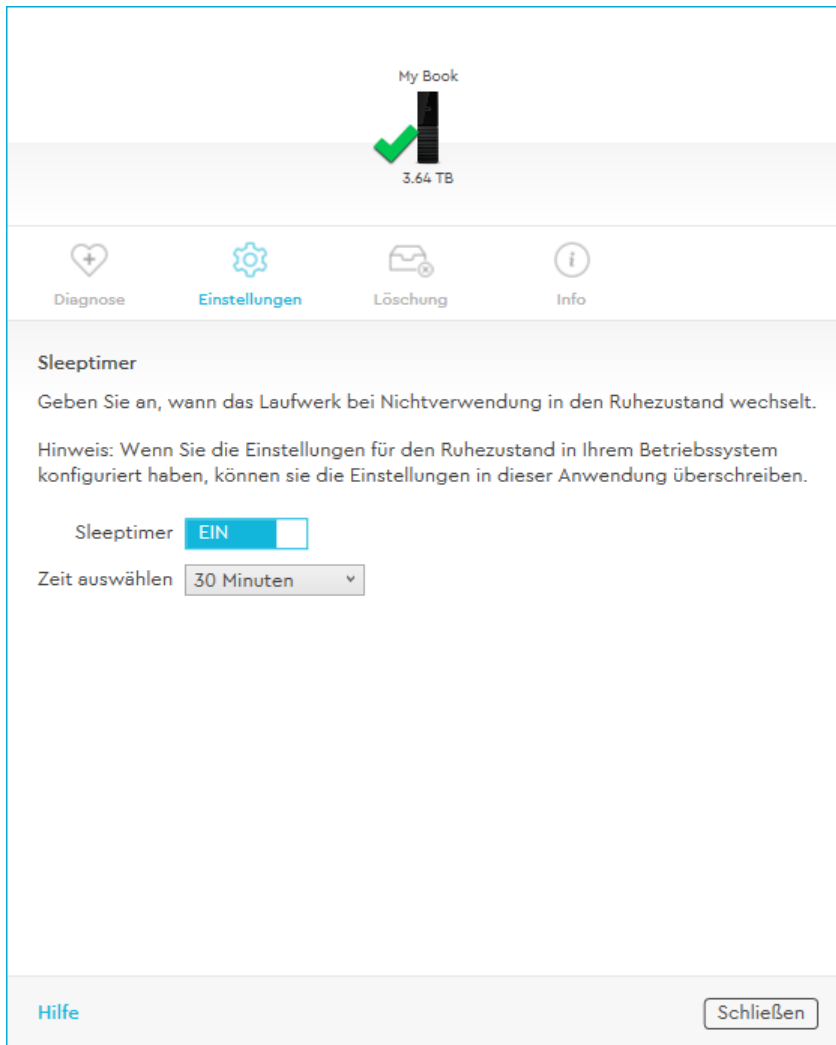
My Book

3.64 TB

Diagnose

Einstellungen

Löschung

Info

Sleeptimer

Geben Sie an, wann das Laufwerk bei Nichtverwendung in den Ruhezustand wechselt.

Hinweis: Wenn Sie die Einstellungen für den Ruhezustand in Ihrem Betriebssystem konfiguriert haben, können sie die Einstellungen in dieser Anwendung überschreiben.

Sleeptimer EIN

Zeit auswählen 30 Minuten

Hilfe

Schließen